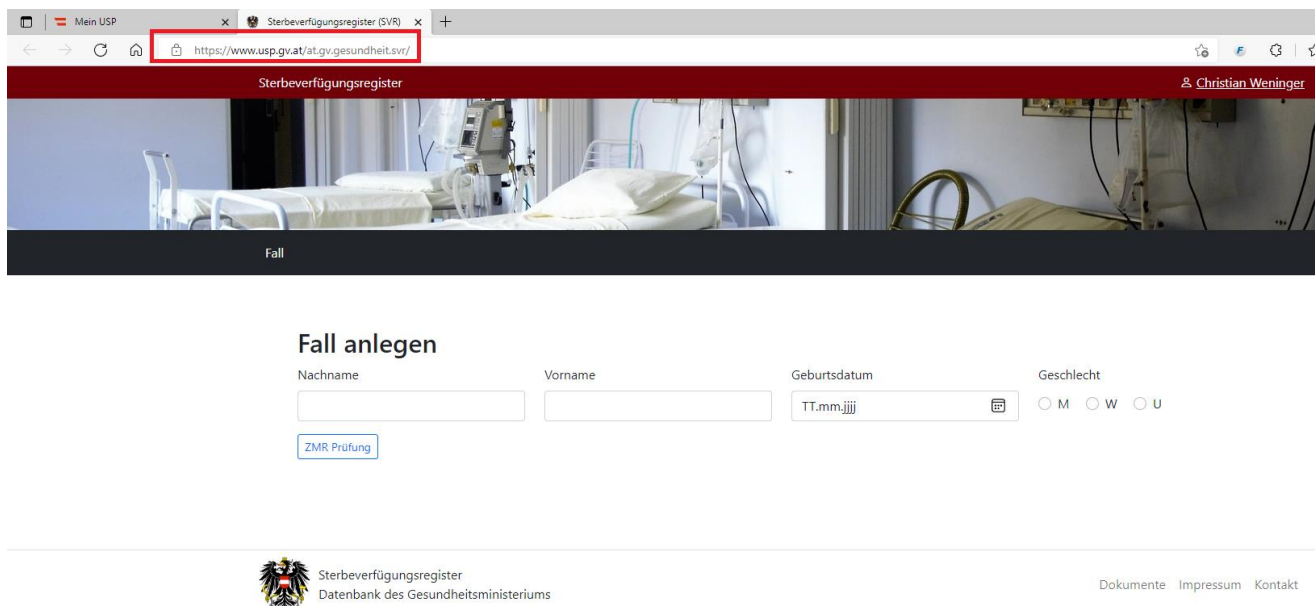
Mein USP
Sterbeverfügungsregister (SVR)
https://www.usp.gv.at/at.gv.gesundheit.svr/

Sterbeverfügungsregister
Christian Weninger

Fall

Fall anlegen

Nachname
Vorname
Geburtsdatum
TT.mm.jjjj
Geschlecht
M W U

ZMR Prüfung

Sterbeverfügungsregister
Datenbank des Gesundheitsministeriums

Dokumente Impressum Kontakt